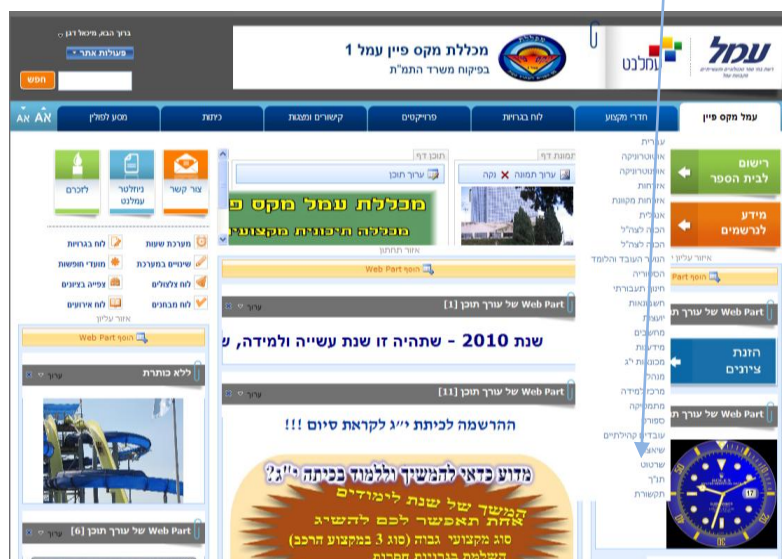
ברוך הבא, מיכאל דגן
פעולות אתר
חפש

מכללת מקס פיין עמל 1
בפיקוח משרד התמ"ת

עמל
עמלנט

עמל מקס פיין
חדרי מקצוע
לוח בגרויות
פרויקטים
קישורים ומצגות
כיתות
מסוע לפולין
AA AA

רישום לבית הספר
מידע לנרשמים
אזור עליון
הוסף Web Part
Web Part של עורך תוכן
הזנת ציונים
Web Part של עורך תוכן

עברית
אוטוטרוניקה
אוטוטרוניקה
אזרחות
אזרחות מקוצות
אנגלית
הכנה לצה"ל
הכנה לצה"ל
הנוער העובד והלומד
הספרייה
חינוך תעבורתי
חשמלאות
יוצאים
מחשבים
מידעות
מכונאות רכב
מנהל
מרכז למידה
מתמטיקה
ספורט
עובדים קהילתיים
שיאים
שרטוט
תנ"ך
תקשורת

תמונת דף
ערוך תמונה
נקה
תוכן דף
ערוך תוכן
מכללת עמל מקס פ
מכללה תיכונית מקצוע
אזור תחתון
הוסף Web Part
Web Part של עורך תוכן [1]
ערוך
שנת 2010 - שתהיה זו שנת עשייה ולמידה, ש
Web Part של עורך תוכן [11]
ערוך
ההרשמה לכיתות י"ג לקראת סיום !!!
מדוע כדאי להמשיך וללמוד בכיתה י"ג?
המשך של שנת לימודים
אחת תאפשר לכם להשיג
סוג מקצועי גבוה (סוג 3 במקצוע הרכב)

צור קשר
ניוזלטר עמלנט
לזכרם
מערכת שעות
לוח בגרויות
שינויים במערכת
מועדי חופשות
לוח צלצולים
צפייה בציונים
לוח מבחנים
לוח אירועים
אזור עליון
הוסף Web Part
ללא כותרת
ערוך
Web Part של עורך תוכן [6]
ערוך